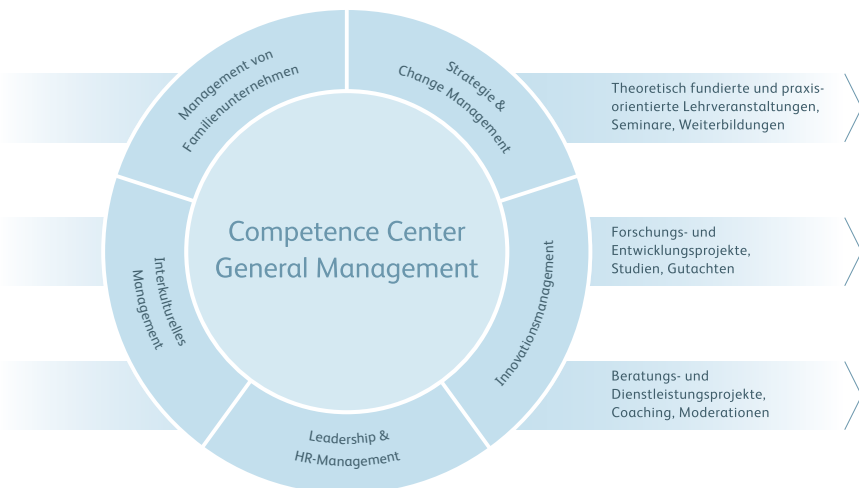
Management von Familienunternehmen

Strategie & Change Management

Theoretisch fundierte und praxisorientierte Lehrveranstaltungen, Seminare, Weiterbildungen

Competence Center General Management

Interkulturelles Management

Innovationsmanagement

Forschungs- und Entwicklungsprojekte, Studien, Gutachten

Beratungs- und Dienstleistungsprojekte, Coaching, Moderationen

Leadership & HR-Management